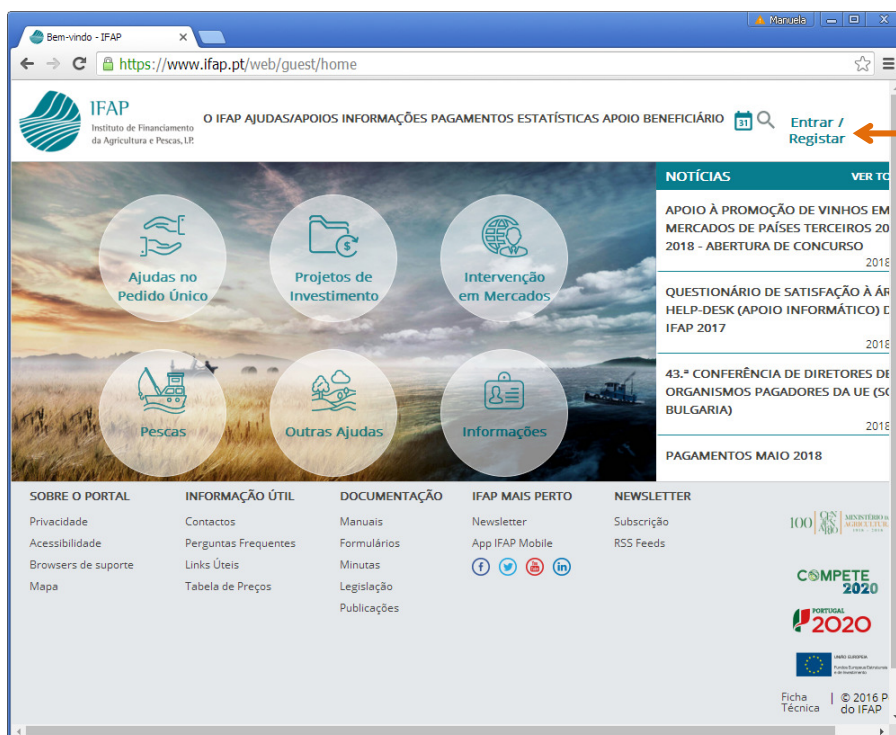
Bem-vindo - IFAP

Manuela

https://www.ifap.pt/web/guest/home

IFAP
Instituto de Financiamento da Agricultura e Pescas, I.P.

O IFAP AJUDAS/APOIOS INFORMAÇÕES PAGAMENTOS ESTATÍSTICAS APOIO BENEFICIÁRIO

31

Entrar / Registar

Ajudas no Pedido Único

Projetos de Investimento

Intervenção em Mercados

Pescas

Outras Ajudas

Informações

NOTÍCIAS

VER TO

APOIO À PROMOÇÃO DE VINHOS EM MERCADOS DE PAÍSES TERCEIROS 20 2018 - ABERTURA DE CONCURSO

2018

QUESTIONÁRIO DE SATISFAÇÃO À ÁR HELP-DESK (APOIO INFORMÁTICO) D IFAP 2017

2018

43.ª CONFERÊNCIA DE DIRETORES DE ORGANISMOS PAGADORES DA UE (SO BULGARIA)

2018

PAGAMENTOS MAIO 2018

SOBRE O PORTAL
Privacidade
Acessibilidade
Browsers de suporte
Mapa

INFORMAÇÃO ÚTIL
Contactos
Perguntas Frequentes
Links Úteis
Tabela de Preços

DOCUMENTAÇÃO
Manuais
Formulários
Minutas
Legislação
Publicações

IFAP MAIS PERTO
Newsletter
App IFAP Mobile

NEWSLETTER
Subscrição
RSS Feeds

100 ANOS MINISTÉRIO DA AGRICULTURA 1918 - 2018

COMPETE 2020

PORTUGAL 2020

UNIÃO EUROPEIA Fundos Europeus Estruturais e de Investimento

Ficha Técnica

© 2016 P do IFAP